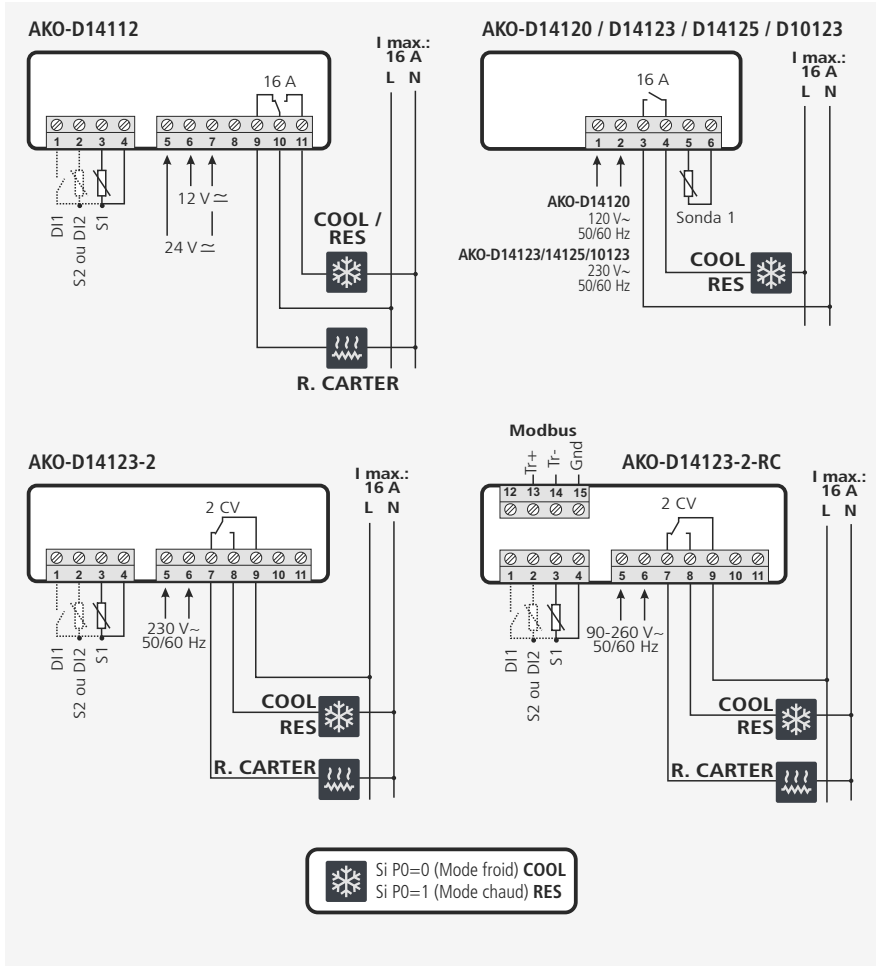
AKO-D14112

I max.: 16 A
L N

16 A

1 2 3 4 5 6 7 8 9 10 11

DI1
S2 ou DI2
S1

12 V ≃
24 V ≃

COOL / RES

R. CARTER

AKO-D14120 / D14123 / D14125 / D10123

I max.: 16 A
L N

16 A

1 2 3 4 5 6

AKO-D14120
120 V~
50/60 Hz

AKO-D14123/14125/10123
230 V~
50/60 Hz

Sonda 1

COOL
RES

AKO-D14123-2

I max.: 16 A
L N

2 CV

1 2 3 4 5 6 7 8 9 10 11

DI1
S2 ou DI2
S1

230 V~
50/60 Hz

COOL
RES

R. CARTER

Modbus
Tr+ Tr- Gnd
12 13 14 15

AKO-D14123-2-RC

I max.: 16 A
L N

2 CV

1 2 3 4 5 6 7 8 9 10 11

DI1
S2 ou DI2
S1

90-260 V~
50/60 Hz

COOL
RES

R. CARTER

Si P0=0 (Mode froid) COOL
Si P0=1 (Mode chaud) RES